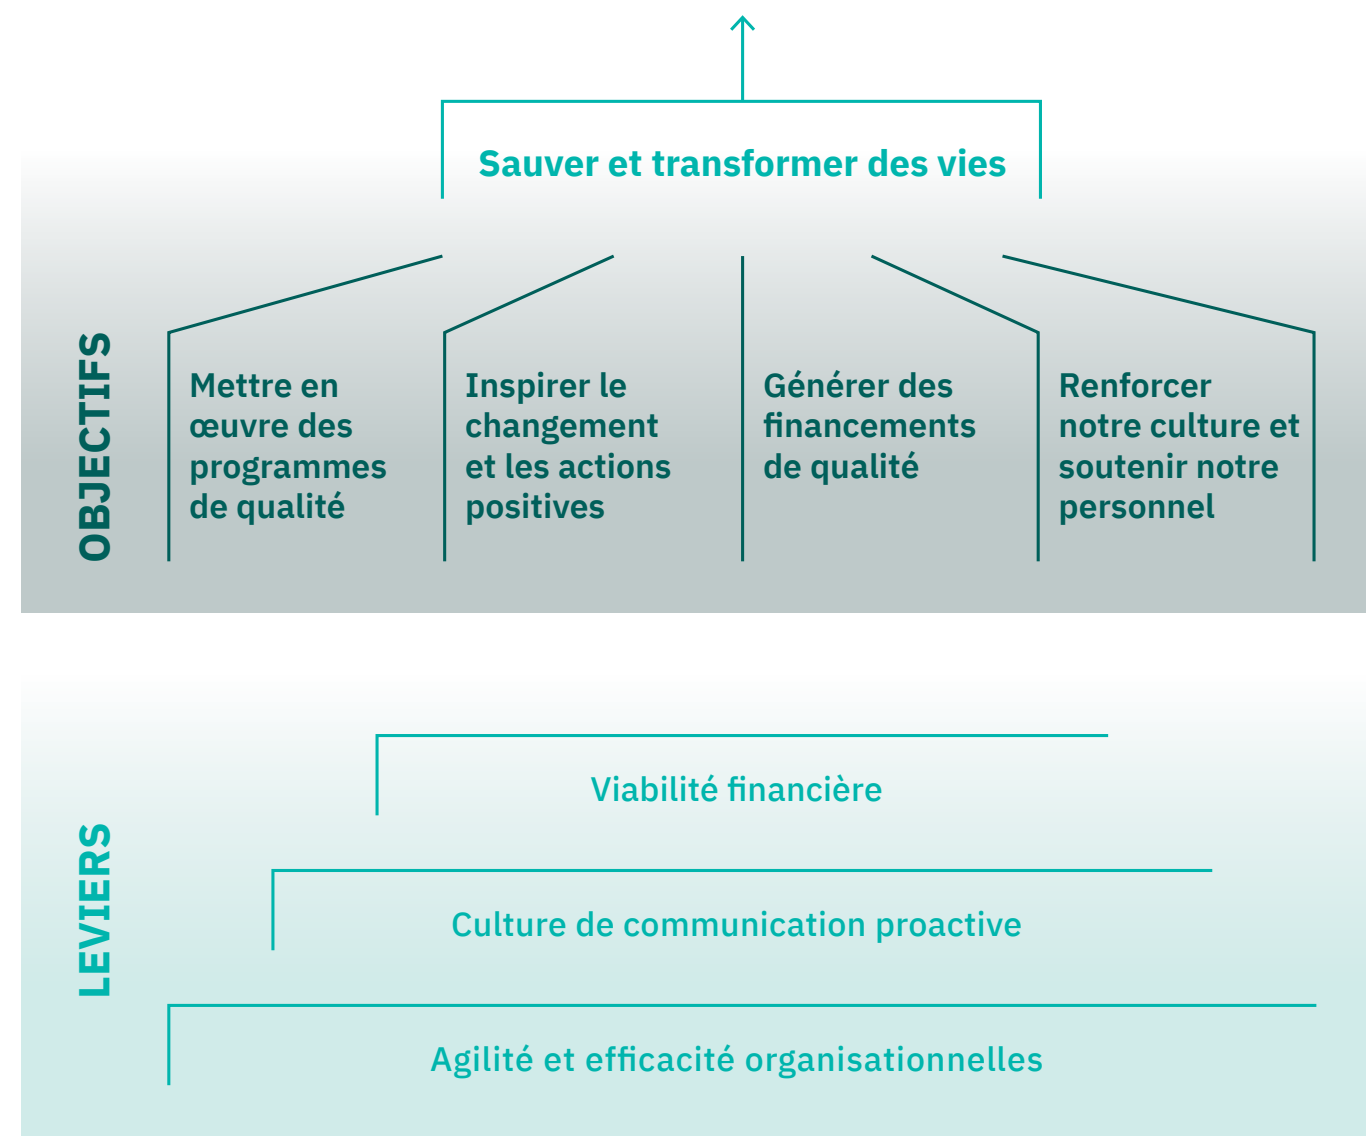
Sauver et transformer des vies

OBJECTIFS

Mettre en œuvre des programmes de qualité

Inspirer le changement et les actions positives

Générer des financements de qualité

Renforcer notre culture et soutenir notre personnel

LEVIERS

Viabilité financière

Culture de communication proactive

Agilité et efficacité organisationnelles